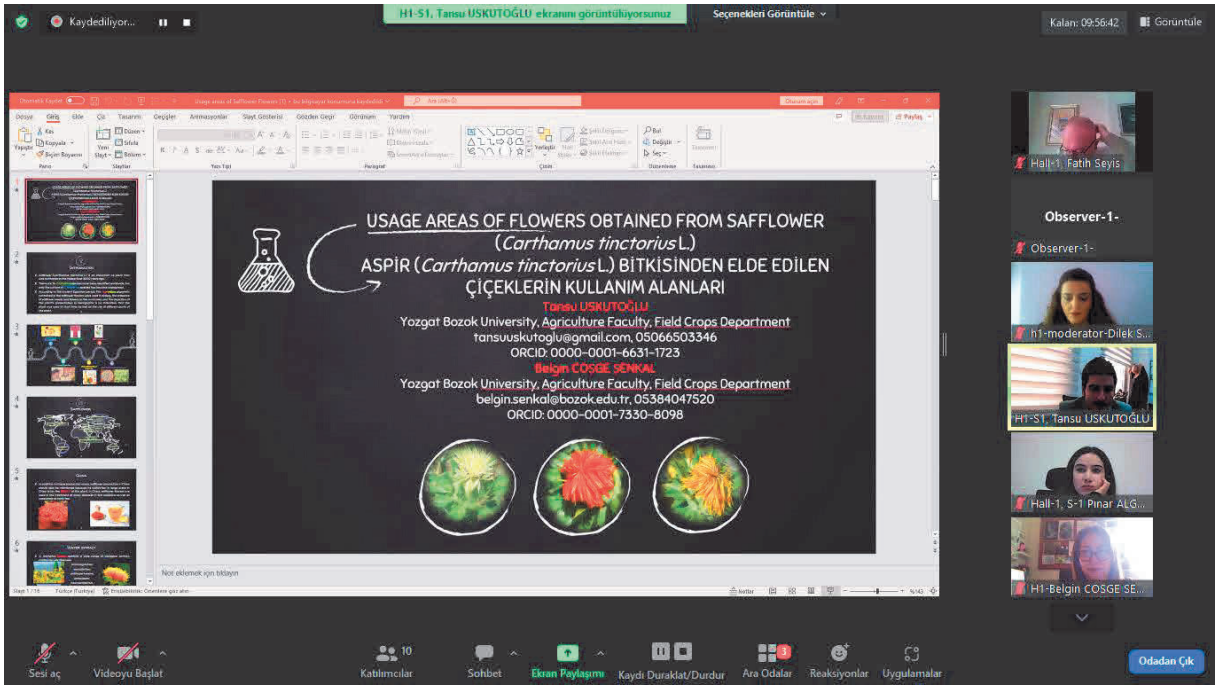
Kaydediliyor...

H1-S1, Tansu USKUTOĞLU ekranını görüntülüyorsunuz

Seçenekleri Görüntüle

Kalan: 09:56:42

Görüntüle

Dosya Giriş Ekle Çiz Tasarım Geçişler Animasyonlar Slayt Gösterisi Gözden Geçir Görünüm Yardım

Kes Kopyala Biçim Boyacısı Yapıştır Pano Yeni Slayt Slaytlar Yazı Tipi Paragraf Çizim Düzenleme Tasarımcı

Bul Değiştir Seç

Paylaş

USAGE AREAS OF FLOWERS OBTAINED FROM SAFFLOWER (*Carthamus tinctorius* L.)

ASPİR (*Carthamus tinctorius* L.) BİTKİSİNDEN ELDE EDİLEN ÇİÇEKLERİN KULLANIM ALANLARI

Tansu USKUTOĞLU

Yozgat Bozok University, Agriculture Faculty, Field Crops Department

tansuuskutoglu@gmail.com, 05066503346

ORCID: 0000-0001-6631-1723

Belgin COŞGE ŞENKAL

Yozgat Bozok University, Agriculture Faculty, Field Crops Department

belgin.senkal@bozok.edu.tr, 05384047520

ORCID: 0000-0001-7330-8098

Not eklemek için tıklayın

Slayt 1 / 16 Türkçe (Türkiye) Notlar %143

Hall-1, Fatih Seyis

Observer-1-

Observer-1-

h1-moderator-Dilek S...

H1-S1, Tansu USKUTOĞLU

Hall-1, S-1 Pınar ALG...

H1-Belgin COSGE SE...

Sesi aç

Videoyu Başlat

10 Katılımcılar

Sohbet

Ekran Paylaşımı

Kaydı Duraklat/Durdur

3 Ara Odalar

Reaksiyonlar

Uygulamalar

Odadan Çık